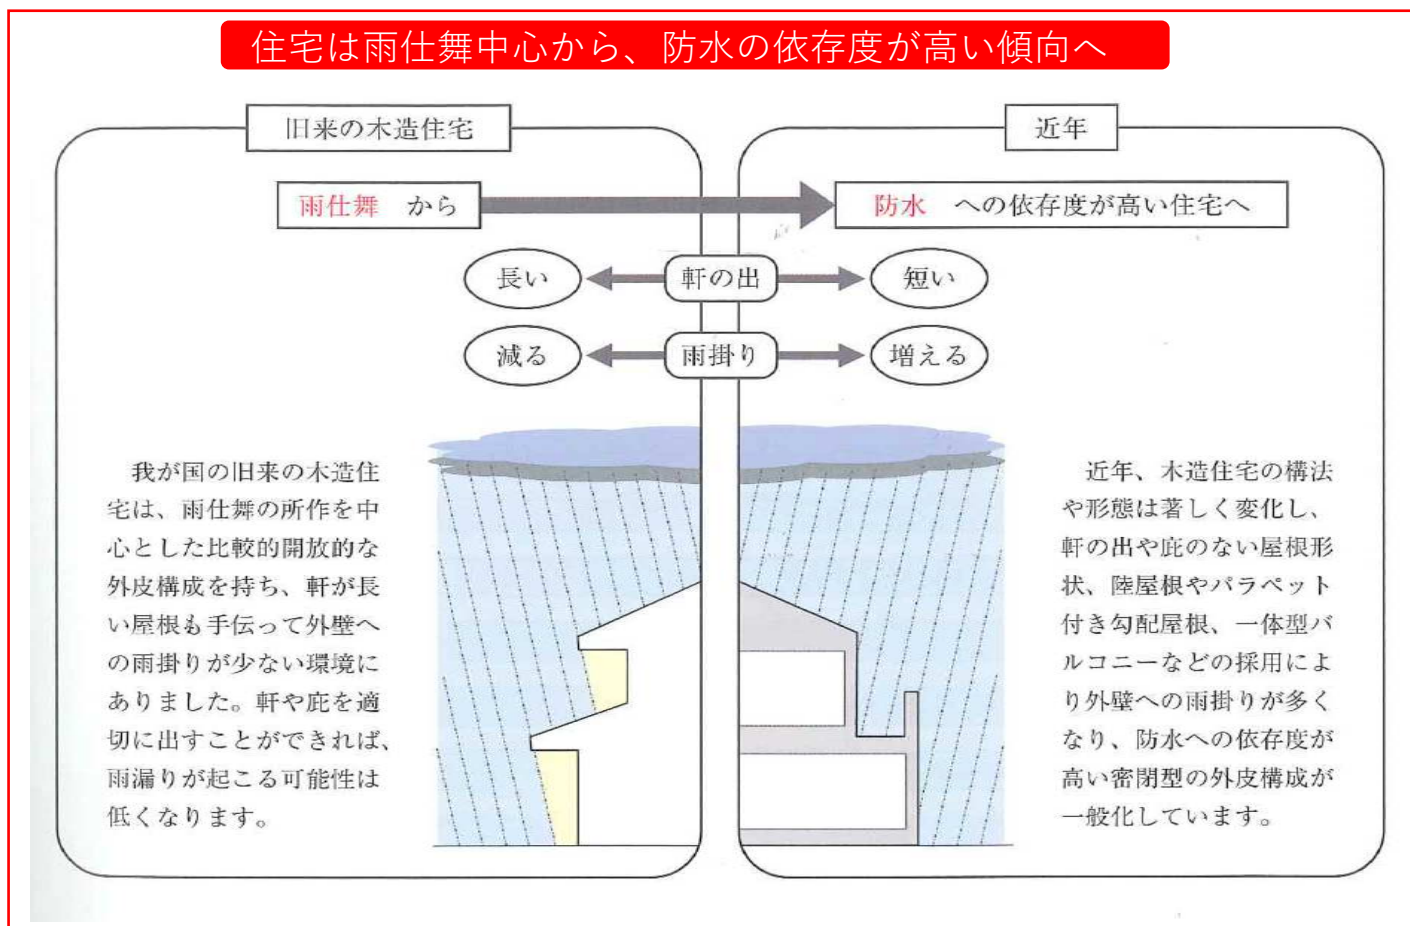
住宅は雨仕舞中心から、防水の依存度が高い傾向へ

旧来の木造住宅

近年

雨仕舞　から

防水　への依存度が高い住宅へ

長い

軒の出

短い

減る

雨掛り

増える

我が国の旧来の木造住宅は、雨仕舞の所作を中心とした比較的開放的な外皮構成を持ち、軒が長い屋根も手伝って外壁への雨掛りが少ない環境にありました。軒や庇を適切に出すことができれば、雨漏りが起こる可能性は低くなります。

近年、木造住宅の構法や形態は著しく変化し、軒の出や庇のない屋根形状、陸屋根やパラペット付き勾配屋根、一体型バルコニーなどの採用により外壁への雨掛りが多くなり、防水への依存度が高い密閉型の外皮構成が一般化しています。